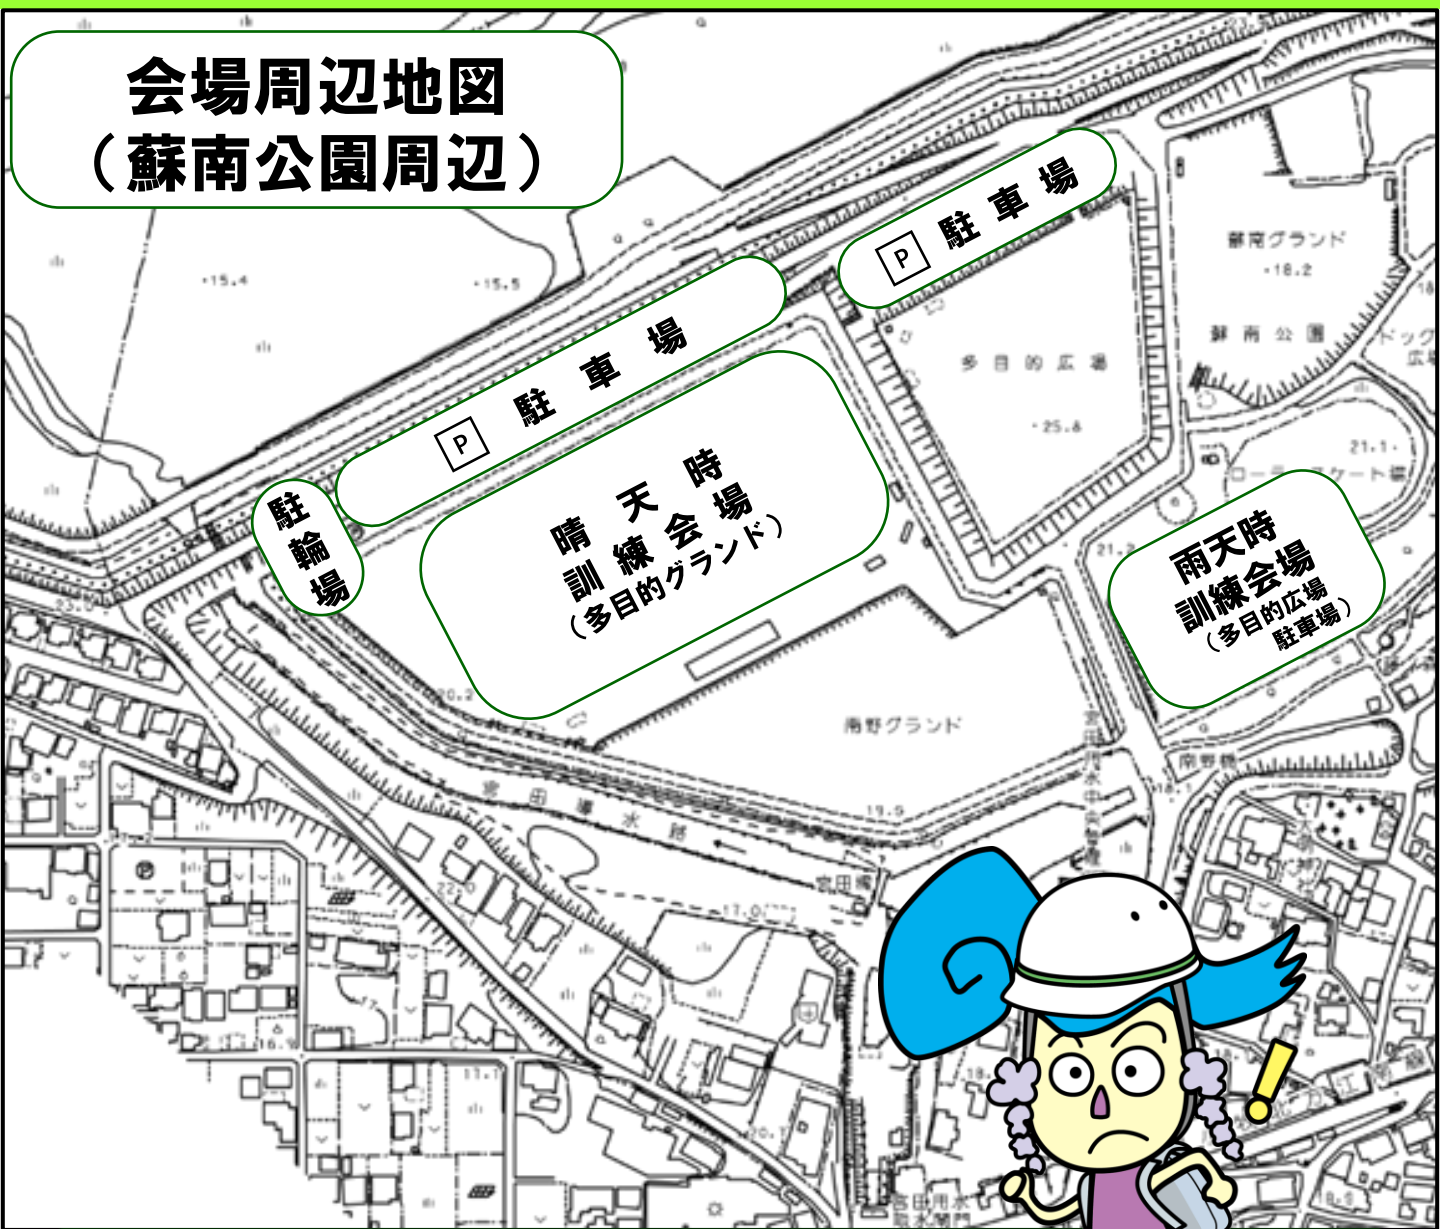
会場周辺地図
（蘇南公園周辺）

P 駐車場

P 駐車場

駐輪場

晴天時
訓練会場
（多目的グランド）

雨天時
訓練会場
（多目的広場
駐車場）

蘇南グランド
18.2
蘇南公園
多目的広場
25.8
15.4
15.5
21.1
南野グランド
宮田用水
19.9
17.0
20.2
宮田橋
ローラースケート場